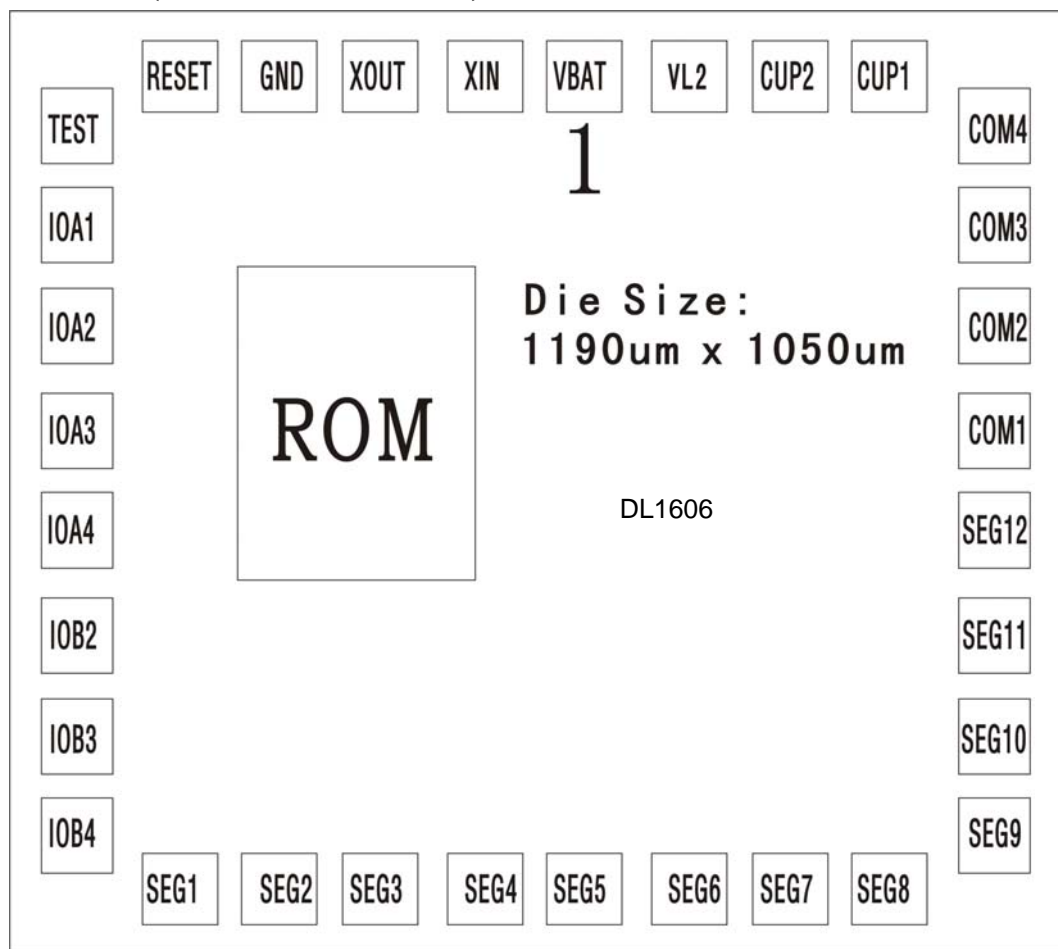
RESET GND XOUT XIN VBAT VL2 CUP2 CUP1

TEST

1

COM4

IOA1

COM3

IOA2

Die Size:
1190um x 1050um

COM2

IOA3

ROM

COM1

IOA4

DL1606

SEG12

IOB2

SEG11

IOB3

SEG10

IOB4

SEG9

SEG1 SEG2 SEG3 SEG4 SEG5 SEG6 SEG7 SEG8